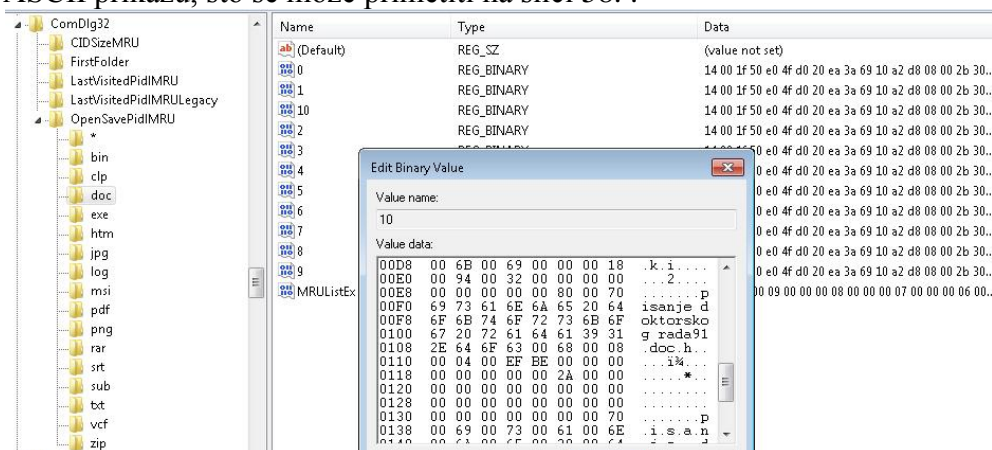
ASCII prikaza, što se može primetiti na slici 58. :

ComDlg32
CIDSizeMRU
FirstFolder
LastVisitedPidlMRU
LastVisitedPidlMRULegacy
OpenSavePidlMRU
*
bin
clp
doc
exe
htm
jpg
log
msi
pdf
png
rar
srt
sub
txt
vcf
zip

| Name | Type | Data |
|---|---|---|
| (Default) | REG_SZ | (value not set) |
| 0 | REG_BINARY | 14 00 1f 50 e0 4f d0 20 ea 3a 69 10 a2 d8 08 00 2b 30... |
| 1 | REG_BINARY | 14 00 1f 50 e0 4f d0 20 ea 3a 69 10 a2 d8 08 00 2b 30... |
| 10 | REG_BINARY | 14 00 1f 50 e0 4f d0 20 ea 3a 69 10 a2 d8 08 00 2b 30... |
| 2 | REG_BINARY | 14 00 1f 50 e0 4f d0 20 ea 3a 69 10 a2 d8 08 00 2b 30... |
| 3 | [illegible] | 14 00 1f 50 e0 4f d0 20 ea 3a 69 10 a2 d8 08 00 2b 30... |
| 4 | | 0 e0 4f d0 20 ea 3a 69 10 a2 d8 08 00 2b 30... |
| 5 | | 0 e0 4f d0 20 ea 3a 69 10 a2 d8 08 00 2b 30... |
| 6 | | 0 e0 4f d0 20 ea 3a 69 10 a2 d8 08 00 2b 30... |
| 7 | | 0 e0 4f d0 20 ea 3a 69 10 a2 d8 08 00 2b 30... |
| 8 | | 0 e0 4f d0 20 ea 3a 69 10 a2 d8 08 00 2b 30... |
| 9 | | 0 e0 4f d0 20 ea 3a 69 10 a2 d8 08 00 2b 30... |
| MRUListEx | | 00 09 00 00 00 08 00 00 00 07 00 00 00 06 00... |

Edit Binary Value
Value name:
10
Value data:
00D8 00 6B 00 69 00 00 00 18 .k.i....
00E0 00 94 00 32 00 00 00 00 ...2....
00E8 00 00 00 00 00 80 00 70 .......p
00F0 69 73 61 6E 6A 65 20 64 isanje d
00F8 6F 6B 74 6F 72 73 6B 6F oktorsko
0100 67 20 72 61 64 61 39 31 g rada91
0108 2E 64 6F 63 00 68 00 08 .doc.h..
0110 00 04 00 EF BE 00 00 00 ...ï¾...
0118 00 00 00 00 00 2A 00 00 .....*..
0120 00 00 00 00 00 00 00 00 ........
0128 00 00 00 00 00 00 00 00 ........
0130 00 00 00 00 00 00 00 70 .......p
0138 00 69 00 73 00 61 00 6E .i.s.a.n
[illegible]